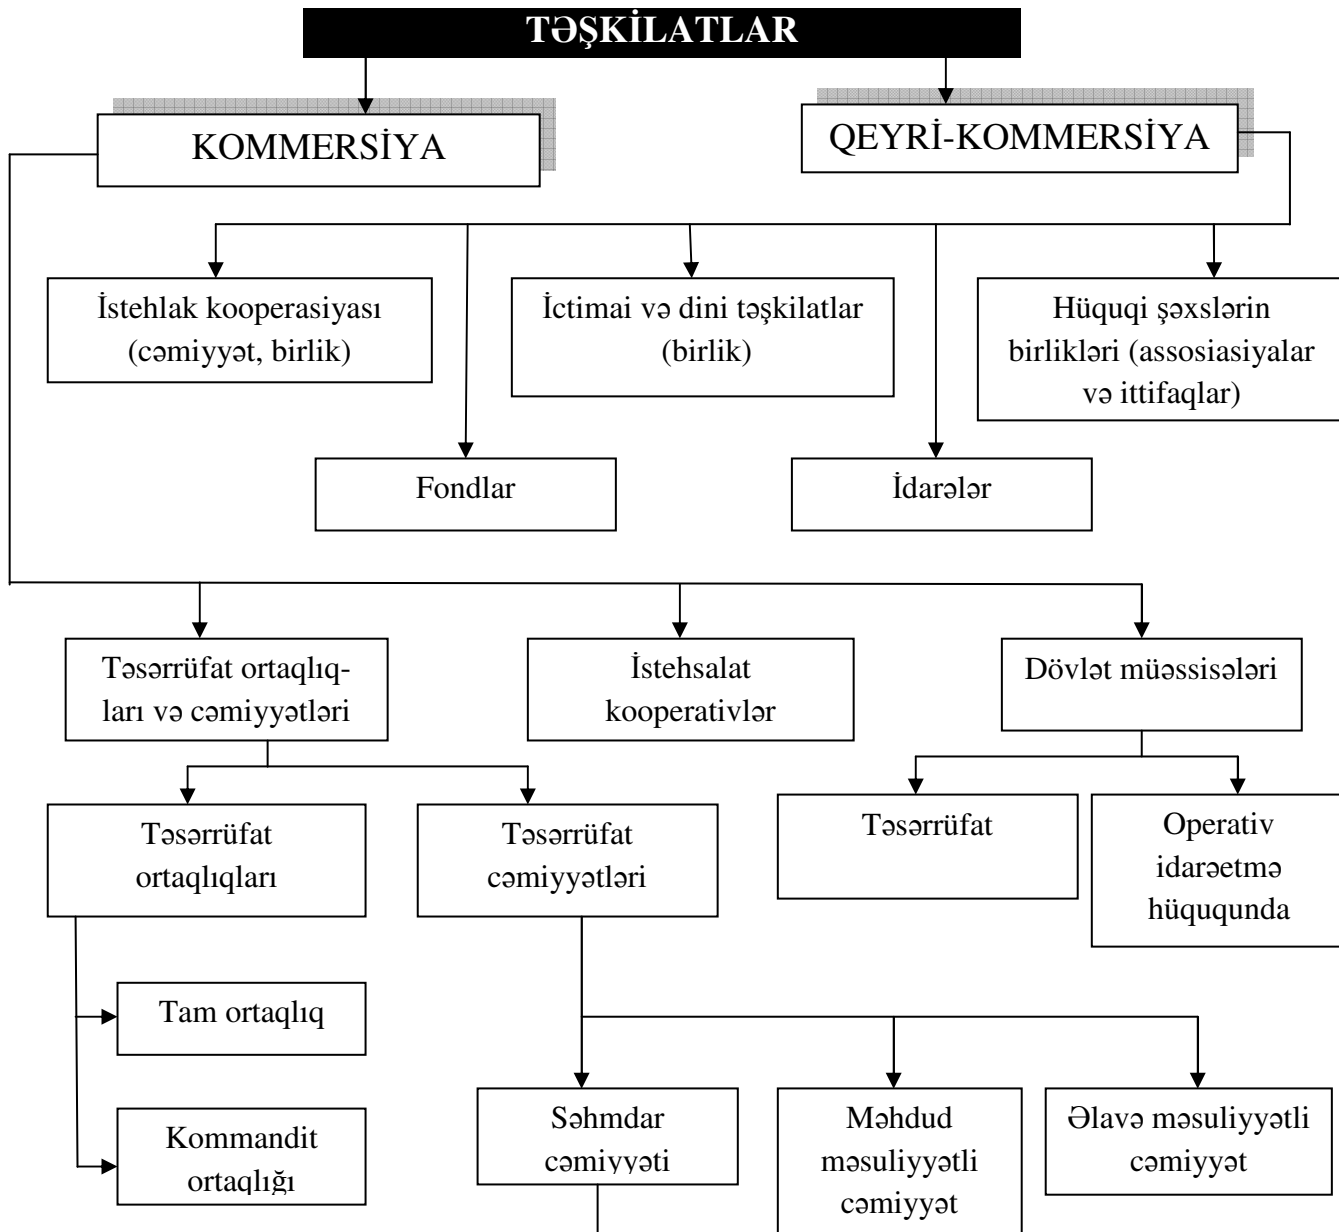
TƏŞKİLATLAR

KOMMERSİYA

QEYRİ-KOMMERSİYA

İstehlak kooperasiyası (cəmiyyət, birlik)

İctimai və dini təşkilatlar (birlik)

Hüquqi şəxslərin birlikləri (assosiasiyalar və ittifaqlar)

Fondlar

İdarələr

Təsərrüfat ortaqlıqları və cəmiyyətləri

İstehsalat kooperativlər

Dövlət müəssisələri

Təsərrüfat ortaqlıqları

Təsərrüfat cəmiyyətləri

Təsərrüfat

Operativ idarəetmə hüququnda

Tam ortaqlıq

Kommandit ortaqlığı

Səhmdar cəmiyyəti

Məhdud məsuliyyətli cəmiyyət

Əlavə məsuliyyətli cəmiyyət